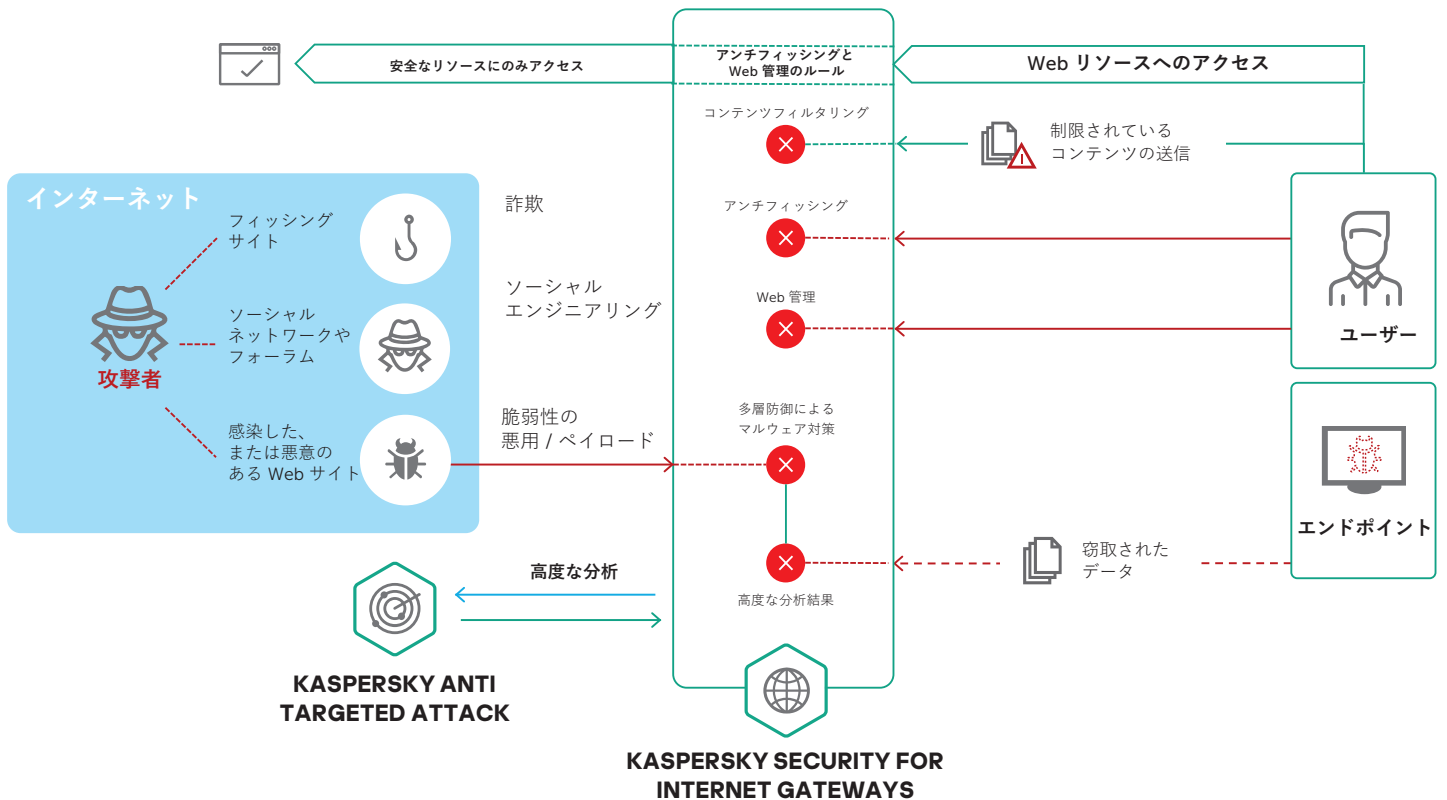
安全なリソースにのみアクセス

アンチフィッシングと
Web 管理のルール

Web リソースへのアクセス

コンテンツフィルタリング

制限されている
コンテンツの送信

インターネット

フィッシング
サイト

詐欺

アンチフィッシング

ユーザー

ソーシャル
ネットワークや
フォーラム

ソーシャル
エンジニアリング

Web 管理

攻撃者

感染した、
または悪意の
ある Web サイト

脆弱性の
悪用 / ペイロード

多層防御による
マルウェア対策

エンドポイント

窃取された
データ

高度な分析

高度な分析結果

KASPERSKY ANTI
TARGETED ATTACK

KASPERSKY SECURITY FOR
INTERNET GATEWAYS